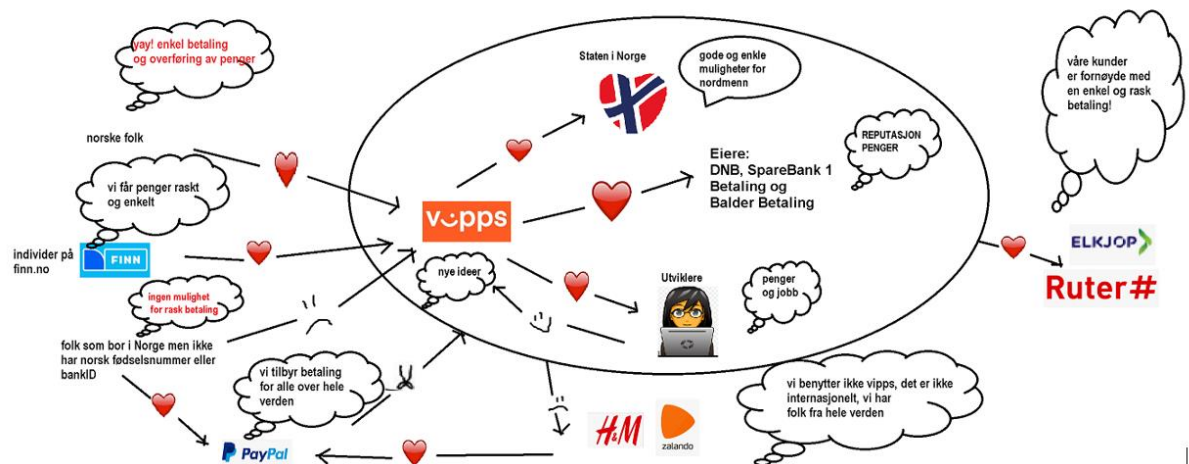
yay! enkel betaling og overføring av penger

norske folk

vi får penger raskt og enkelt

individer på finn.no

FINN

ingen mulighet for rask betaling

folk som bor i Norge men ikke har norsk fødselsnummer eller bankID

vi tilbyr betaling for alle over hele verden

PayPal

Staten i Norge

gode og enkle muligheter for nordmenn

vipps

Eiere: DNB, SpareBank 1 Betaling og Balder Betaling

REPUTASJON PENGER

nye ideer

Utviklere

penger og jobb

vi benytter ikke vipps, det er ikke internasjonelt, vi har folk fra hele verden

H&M

zalando

våre kunder er fornøyde med en enkel og rask betaling!

ELKJOP

Ruter#